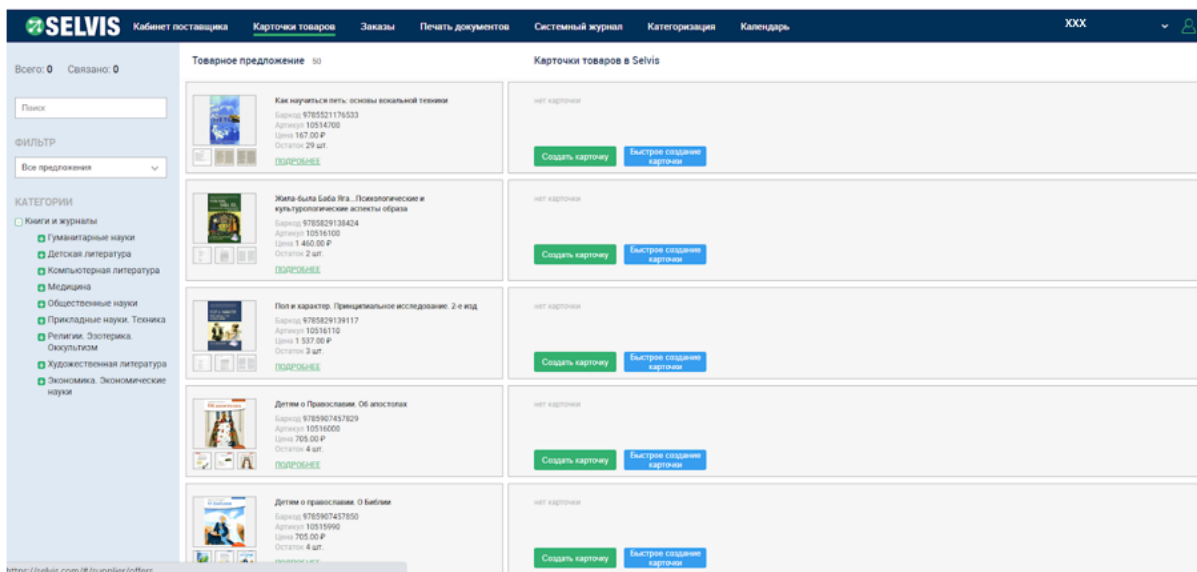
SELVIS Кабинет поставщика Карточки товаров Заказы Печать документов Системный журнал Категоризация Календарь XXX

Всего: 0 Связано: 0

Поиск

ФИЛЬТР

Все предложения

КАТЕГОРИИ

Книги и журналы
Гуманитарные науки
Детская литература
Компьютерная литература
Медицина
Общественные науки
Прикладные науки. Техника
Религии. Эзотерика. Оккультизм
Художественная литература
Экономика. Экономические науки

Товарное предложение 50

Карточки товаров в Selvis

Как научиться петь: основы вокальной техники
Баркод 9785521176533
Артикул 10514700
Цена 167.00 ₽
Остаток 29 шт.
ПОДРОБНЕЕ

нет карточки
Создать карточку
Быстрое создание карточки

Жила-была Баба Яга...Психологические и культурологические аспекты образа
Баркод 9785829138424
Артикул 10516100
Цена 1 460.00 ₽
Остаток 2 шт.
ПОДРОБНЕЕ

нет карточки
Создать карточку
Быстрое создание карточки

Пол и характер. Принципиальное исследование. 2-е изд
Баркод 9785829139117
Артикул 10516110
Цена 1 537.00 ₽
Остаток 3 шт.
ПОДРОБНЕЕ

нет карточки
Создать карточку
Быстрое создание карточки

Детям о Православии. Об апостолах
Баркод 9785907457829
Артикул 10516000
Цена 705.00 ₽
Остаток 4 шт.
ПОДРОБНЕЕ

нет карточки
Создать карточку
Быстрое создание карточки

Детям о православии. О Библии
Баркод 9785907457850
Артикул 10515990
Цена 705.00 ₽
Остаток 4 шт.

нет карточки
Создать карточку
Быстрое создание карточки

https://selvis.com/#/supplier/offers